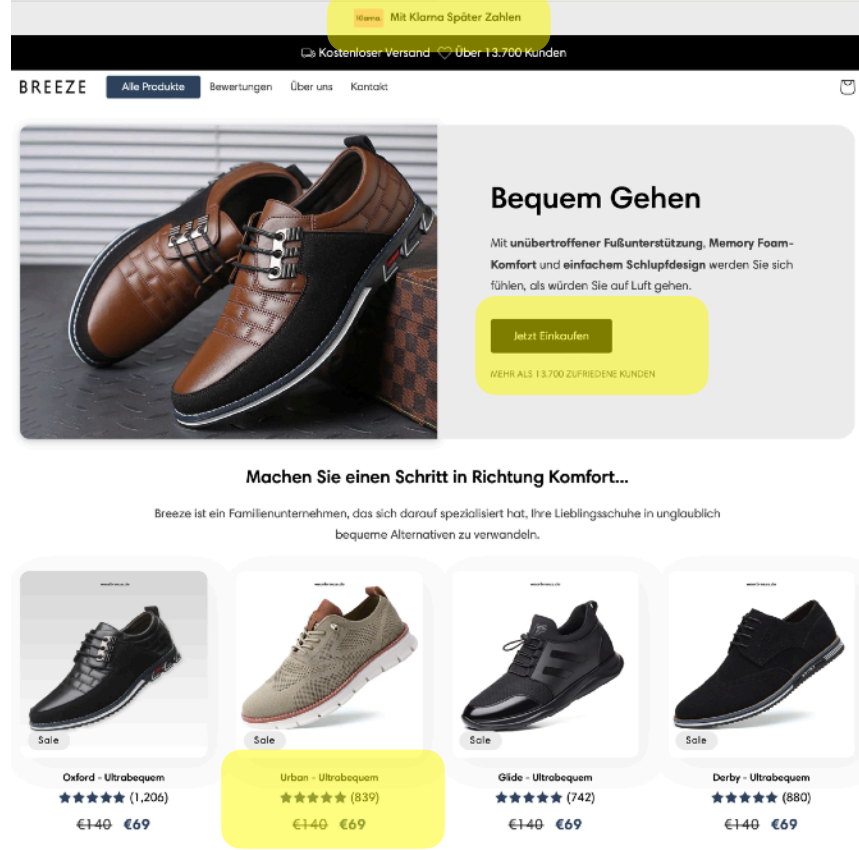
Klarna Mit Klarna Später Zahlen

Kostenloser Versand Über 13.700 Kunden

BREEZE Alle Produkte Bewertungen Über uns Kontakt

Bequem Gehen

Mit unübertroffener Fußunterstützung, Memory Foam-Komfort und einfachem Schlupfdesign werden Sie sich fühlen, als würden Sie auf Luft gehen.

Jetzt Einkaufen

MEHR ALS 13.700 ZUFRIEDENE KUNDEN

Machen Sie einen Schritt in Richtung Komfort...

Breeze ist ein Familienunternehmen, das sich darauf spezialisiert hat, Ihre Lieblingsschuhe in unglaublich bequeme Alternativen zu verwandeln.

Sale
Oxford - Ultrabequem
(1,206)
~~€140~~ €69

Sale
Urban - Ultrabequem
(839)
~~€140~~ €69

Sale
Glide - Ultrabequem
(742)
~~€140~~ €69

Sale
Derby - Ultrabequem
(880)
~~€140~~ €69